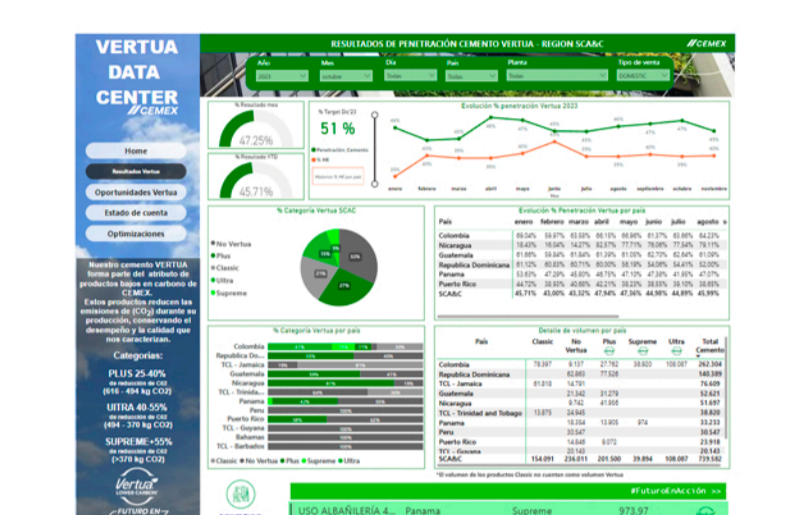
VERTUA DATA CENTER
CEMEX

Home
Resultados Vertua
Oportunidades Vertua
Estado de cuenta
Optimizaciones

Nuestro cemento VERTUA forma parte del atributo de productos bajos en carbono de CEMEX.
Estos productos reducen las emisiones de ($CO_2$) durante su producción, conservando el desempeño y la calidad que nos caracterizan.

Categorías:
PLUS 25-40%
de reducción de CO2
(616 - 494 kg CO2)
ULTRA 40-55%
de reducción de CO2
(494 - 370 kg CO2)
SUPREME+55%
de reducción de CO2
(>370 kg CO2)

Vertua
LOWER CARBON
FUTURO EN

RESULTADOS DE PENETRACIÓN CEMENTO VERTUA - REGION SCA&C
CEMEX

Año: 2023 | Mes: octubre | Día: Todas | País: Todas | Planta: Todas | Tipo de venta: DOMESTIC

% Resultado mes
47.25%

% Resultado YTD
45.71%

% Target Dic'23
51 %
Penetración Cemento
% Mt
Histórico % Mt por país

Evolución % penetración Vertua 2023
enero febrero marzo abril mayo junio julio agosto septiembre octubre noviembre
44% 45% 43% 48% 46% 45% 43% 46% 44% 47% 42%
36% 40% 40% 43% 40% 40% 41% 42% 43% 41% 40%

% Categoría Vertua SCAC
No Vertua
Plus
Classic
Ultra
Supreme
5% 19% 21% 32% 27%

Evolución % Penetración Vertua por país
| País | enero | febrero | marzo | abril | mayo | junio | julio | agosto |
|---|---|---|---|---|---|---|---|---|
| Colombia | 69.04% | 59.97% | 63.58% | 66.15% | 66.96% | 61.37% | 63.66% | 64.23% |
| Nicaragua | 18.43% | 16.04% | 14.27% | 82.57% | 77.71% | 78.08% | 77.54% | 79.11% |
| Guatemala | 61.88% | 59.84% | 61.84% | 61.29% | 61.05% | 62.70% | 62.64% | 61.09% |
| Republica Dominicana | 61.12% | 60.83% | 60.71% | 60.00% | 58.19% | 54.08% | 54.41% | 52.00% |
| Panama | 53.63% | 47.29% | 45.80% | 46.75% | 47.10% | 47.38% | 41.95% | 47.07% |
| Puerto Rico | 44.72% | 38.93% | 40.80% | 42.21% | 38.23% | 38.55% | 39.10% | 38.65% |
| SCA&C | 45.71% | 43.00% | 43.32% | 47.94% | 47.36% | 44.98% | 44.89% | 45.99% |

% Categoría Vertua por país
Colombia
Republica Do...
TCL - Jamaica
Guatemala
Nicaragua
TCL - Trinida...
Panama
Peru
Puerto Rico
TCL - Guyana
Bahamas
TCL - Barbados
Classic No Vertua Plus Supreme Ultra

Detalle de volumen por país
| País | Classic | No Vertua | Plus | Supreme | Ultra | Total Cemento |
|---|---|---|---|---|---|---|
| Colombia | 78.397 | 9.137 | 27.762 | 38.820 | 108.087 | 262.304 |
| Republica Dominicana | | 62.863 | 77.526 | | | 140.389 |
| TCL - Jamaica | 61.810 | 14.791 | | | | 76.609 |
| Guatemala | | 21.342 | 31.279 | | | 52.621 |
| Nicaragua | | 9.742 | 41.956 | | | 51.697 |
| TCL - Trinidad and Tobago | 13.875 | 24.945 | | | | 38.820 |
| Panama | | 18.354 | 13.905 | 974 | | 33.233 |
| Peru | | 30.547 | | | | 30.547 |
| Puerto Rico | | 14.848 | 9.072 | | | 23.918 |
| TCL - Guyana | | 20.143 | | | | 20.143 |
| SCA&C | 154.091 | 236.011 | 201.500 | 39.894 | 108.087 | 739.582 |

*El volumen de los productos Classic no cuentan como volumen Vertua

#FuturoEnAcción >>
USO ALBAÑILERÍA 4... Panama Supreme 973.97